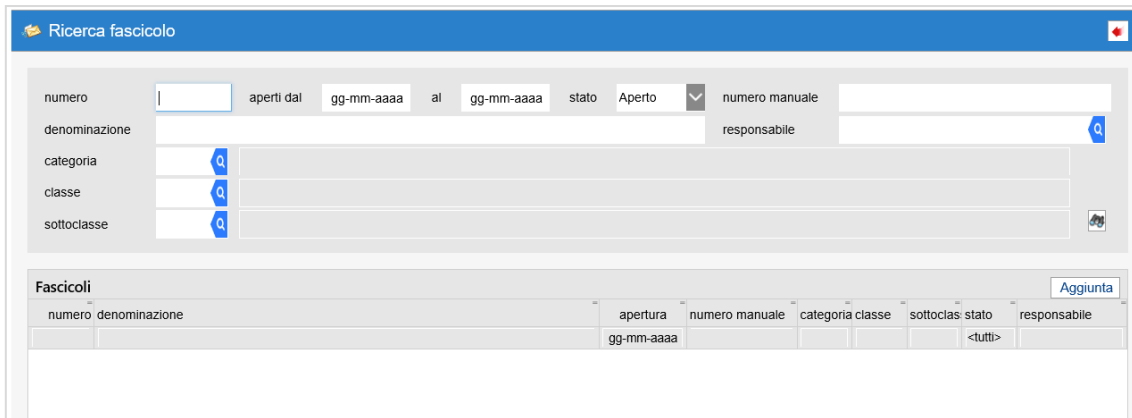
Ricerca fascicolo

numero | aperti dal gg-mm-aaaa al gg-mm-aaaa stato Aperto numero manuale
denominazione responsabile
categoria
classe
sottoclasse

Fascicoli
Aggiunta

| numero | denominazione | apertura | numero manuale | categoria | classe | sottoclas | stato | responsabile |
|---|---|---|---|---|---|---|---|---|
| | | gg-mm-aaaa | | | | | <tutti> | |